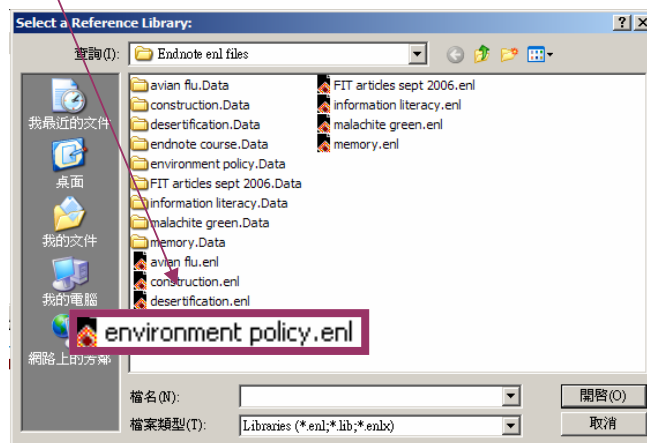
Select a Reference Library:

?
X

查詢(I):
Endnote enl files

我最近的文件
桌面
我的文件
我的電腦
網路上的芳鄰

avian flu.Data
construction.Data
desertification.Data
endnote course.Data
environment policy.Data
FIT articles sept 2006.Data
information literacy.Data
malachite green.Data
memory.Data
avian flu.enl
construction.enl
desertification.enl
FIT articles sept 2006.enl
information literacy.enl
malachite green.enl
memory.enl

environment policy.enl

檔名(N):
開啟(O)
檔案類型(T):
Libraries (*.enl;*.lib;*.enlx)
取消